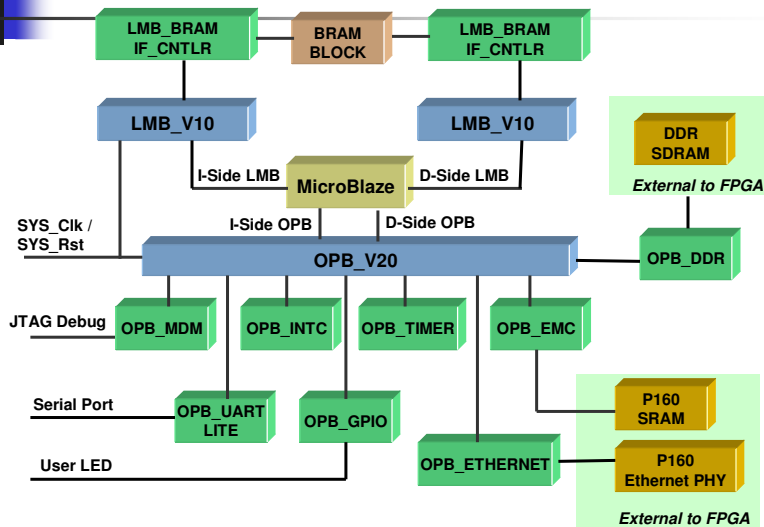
LMB_BRAM IF_CNTLR

BRAM BLOCK

LMB_BRAM IF_CNTLR

LMB_V10

LMB_V10

DDR SDRAM

External to FPGA

I-Side LMB

MicroBlaze

D-Side LMB

SYS_Clk / SYS_Rst

I-Side OPB

D-Side OPB

OPB_V20

OPB_DDR

JTAG Debug

OPB_MDM

OPB_INTC

OPB_TIMER

OPB_EMC

Serial Port

OPB_UART LITE

OPB_GPIO

P160 SRAM

User LED

OPB_ETHERNET

P160 Ethernet PHY

External to FPGA